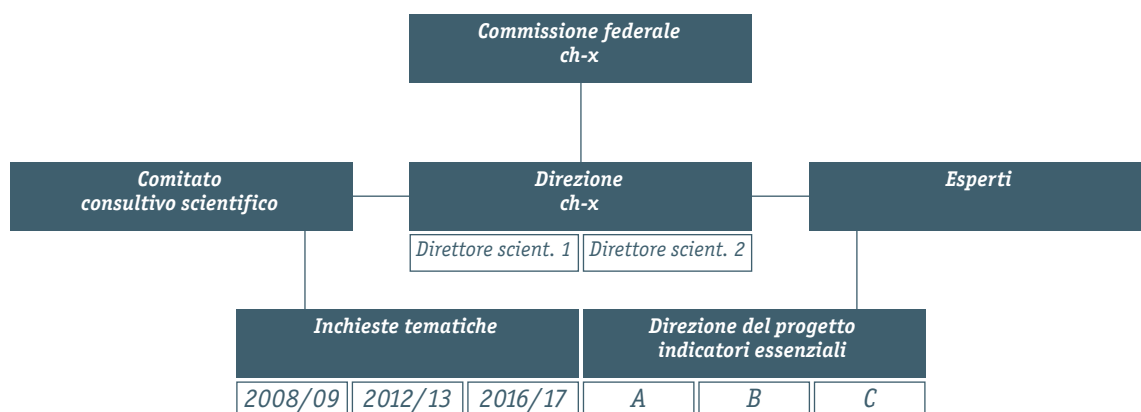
Commissione federale
ch-x

Comitato consultivo scientifico

Direzione
ch-x

Esperti

Direttore scient. 1

Direttore scient. 2

Inchieste tematiche

2008/09

2012/13

2016/17

Direzione del progetto indicatori essenziali

A

B

C